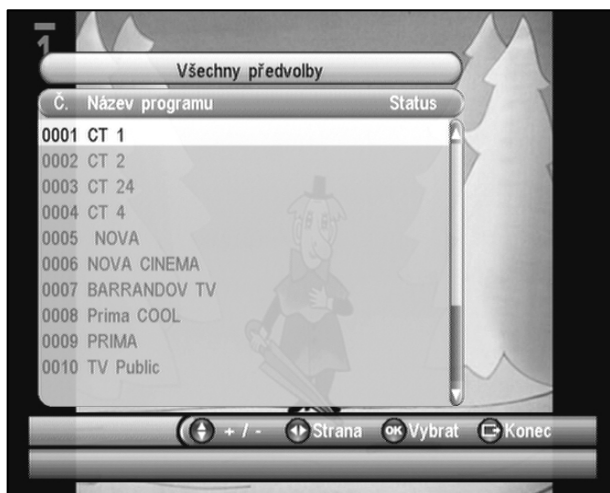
Všechny předvolby

| Č. | Název programu | Status |
|---|---|---|
| 0001 | CT 1 | |
| 0002 | CT 2 | |
| 0003 | CT 24 | |
| 0004 | CT 4 | |
| 0005 | NOVA | |
| 0006 | NOVA CINEMA | |
| 0007 | BARRANDOV TV | |
| 0008 | Prima COOL | |
| 0009 | PRIMA | |
| 0010 | TV Public | |

+ / - Strana OK Vybrat Konec